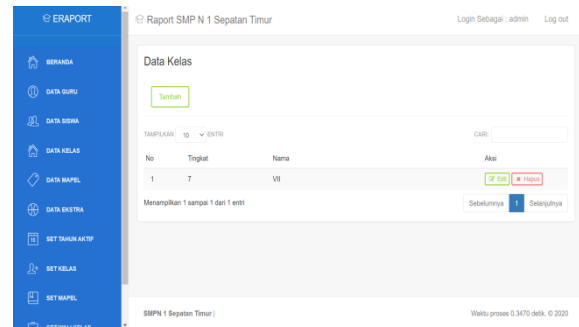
ERAPORT

BERANDA
DATA GURU
DATA SISWA
DATA KELAS
DATA MAPEL
DATA EKSTRA
SET TAHUN AKTIF
SET KELAS
SET MAPEL

Raport SMP N 1 Sepatan Timur

Login Sebagai : admin Log out

Data Kelas

Tambah

TAMPILKAN 10 ENTRI

CARI:

| No | Tingkat | Nama | Aksi |
|---|---|---|---|
| 1 | 7 | VII | Edit Hapus |

Menampilkan 1 sampai 1 dari 1 entri

Sebelumnya 1 Selanjutnya

SMPN 1 Sepatan Timur |

Waktu proses 0.3470 detik. © 2020